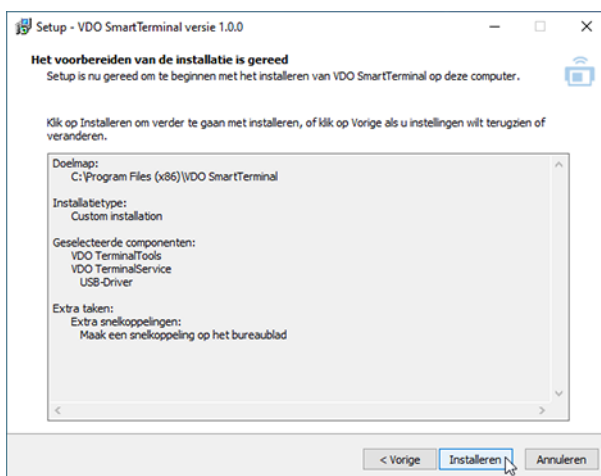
Setup - VDO SmartTerminal versie 1.0.0

Het voorbereiden van de installatie is gereed

Setup is nu gereed om te beginnen met het installeren van VDO SmartTerminal op deze computer.

Klik op Installeren om verder te gaan met installeren, of klik op Vorige als u instellingen wilt terugzien of veranderen.

Doelmap:
C:\Program Files (x86)\VDO SmartTerminal

Installatietype:
Custom installation

Geselecteerde componenten:
VDO TerminalTools
VDO TerminalService
USB-Driver

Extra taken:
Extra snelkoppelingen:
Maak een snelkoppeling op het bureaublad

< Vorige
Installeren
Annuleren